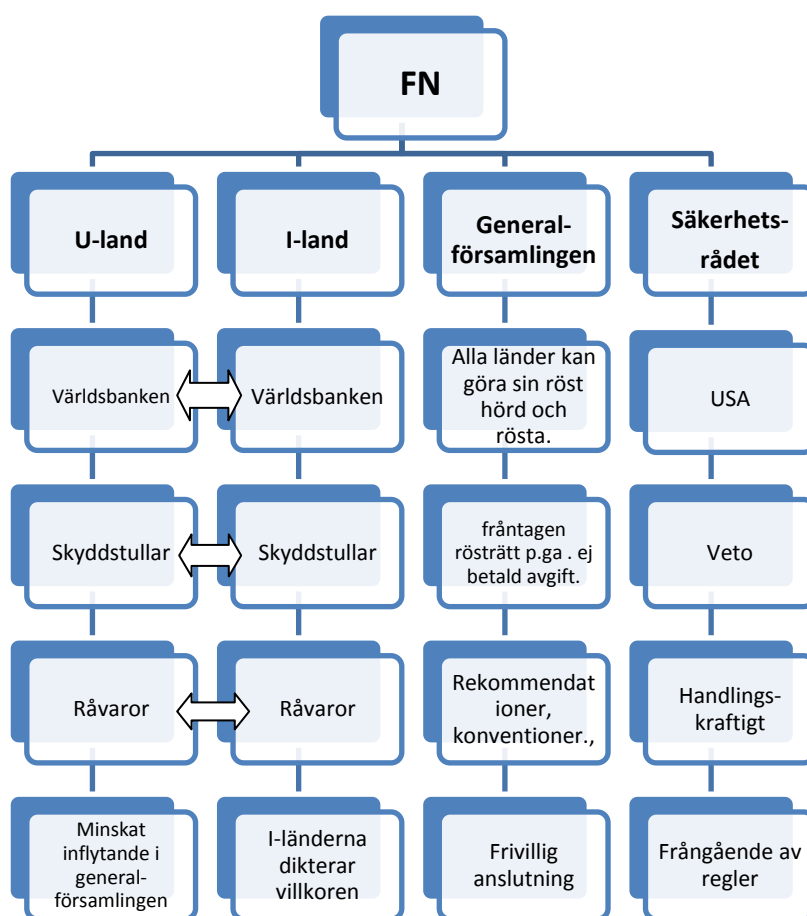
FN

U-land

I-land

General-församlingen

Säkerhets-rådet

Världsbanken

Världsbanken

Alla länder kan göra sin röst hörd och rösta.

USA

Skyddstullar

Skyddstullar

fråntagen rösträtt p.ga . ej betald avgift.

Veto

Råvaror

Råvaror

Rekommendat ioner, konventioner.,

Handlings-kraftigt

Minskat inflytande i general-församlingen

I-länderna dikterar villkoren

Frivillig anslutning

Frångående av regler